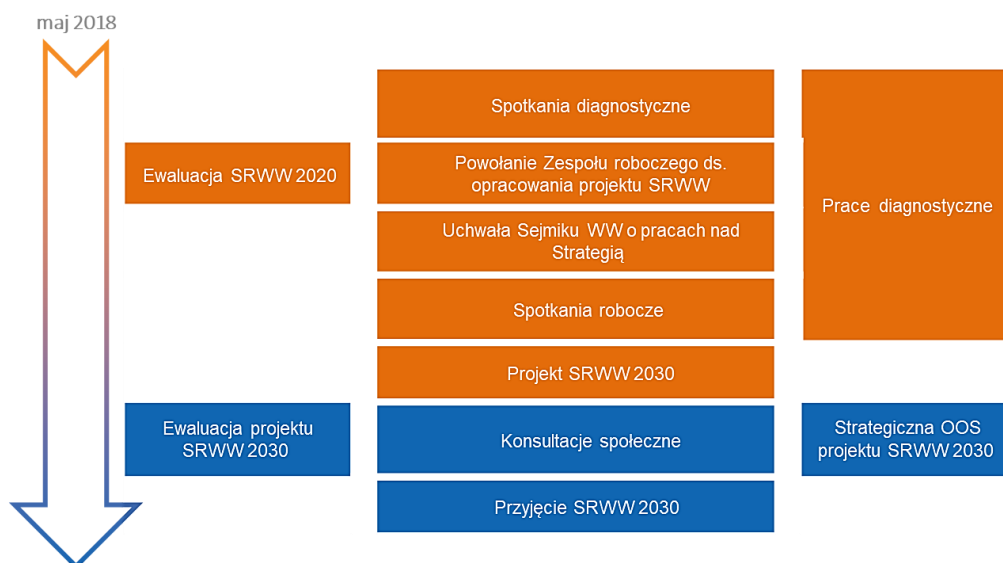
maj 2018

Ewaluacja SRWW 2020

Spotkania diagnostyczne

Powołanie Zespołu roboczego ds. opracowania projektu SRWW

Uchwała Sejmiku WW o pracach nad Strategią

Spotkania robocze

Projekt SRWW 2030

Prace diagnostyczne

Ewaluacja projektu SRWW 2030

Konsultacje społeczne

Przyjęcie SRWW 2030

Strategiczna OOS projektu SRWW 2030